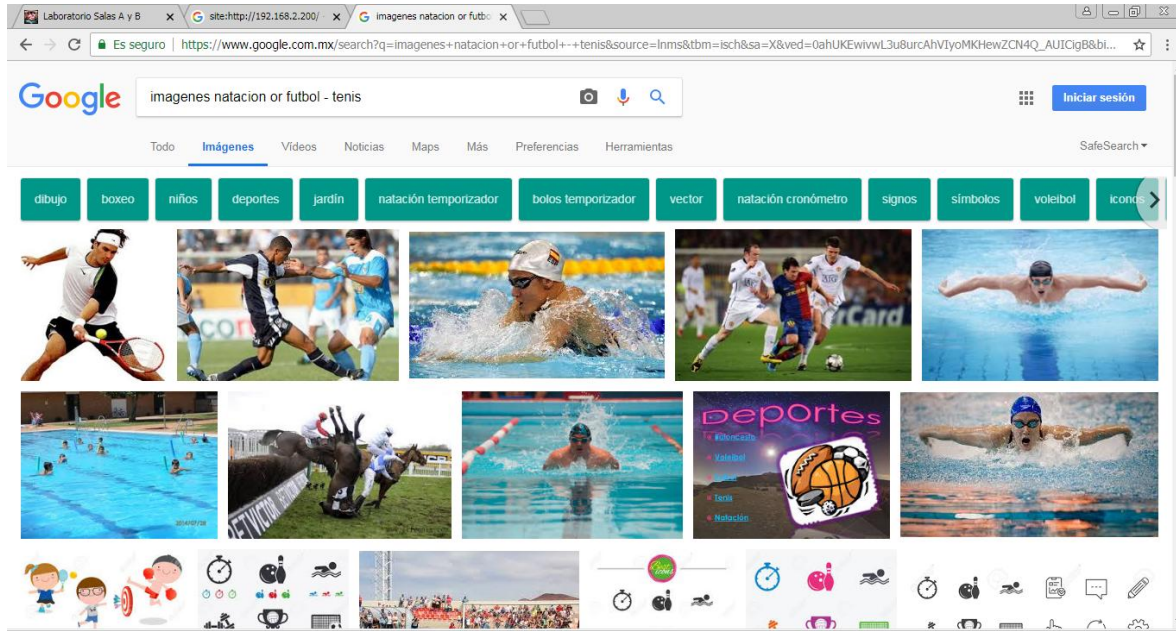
Laboratorio Salas A y B
site:http://192.168.2.200/
imagenes natacion or futbo
Es seguro | https://www.google.com.mx/search?q=imagenes+natacion+or+futbol+-+tenis&source=lnms&tbm=isch&sa=X&ved=0ahUKEwivwL3u8urcAhVIyoMKHewZCN4Q_AUICigB&bi...

Google
imagenes natacion or futbol - tenis
Iniciar sesión

Todo Imágenes Videos Noticias Maps Más Preferencias Herramientas
SafeSearch

dibujo boxeo niños deportes jardín natación temporizador bolos temporizador vector natación cronómetro signos símbolos voleibol iconos

Deportes
Fútbol
Voleibol
Tenis
Natación